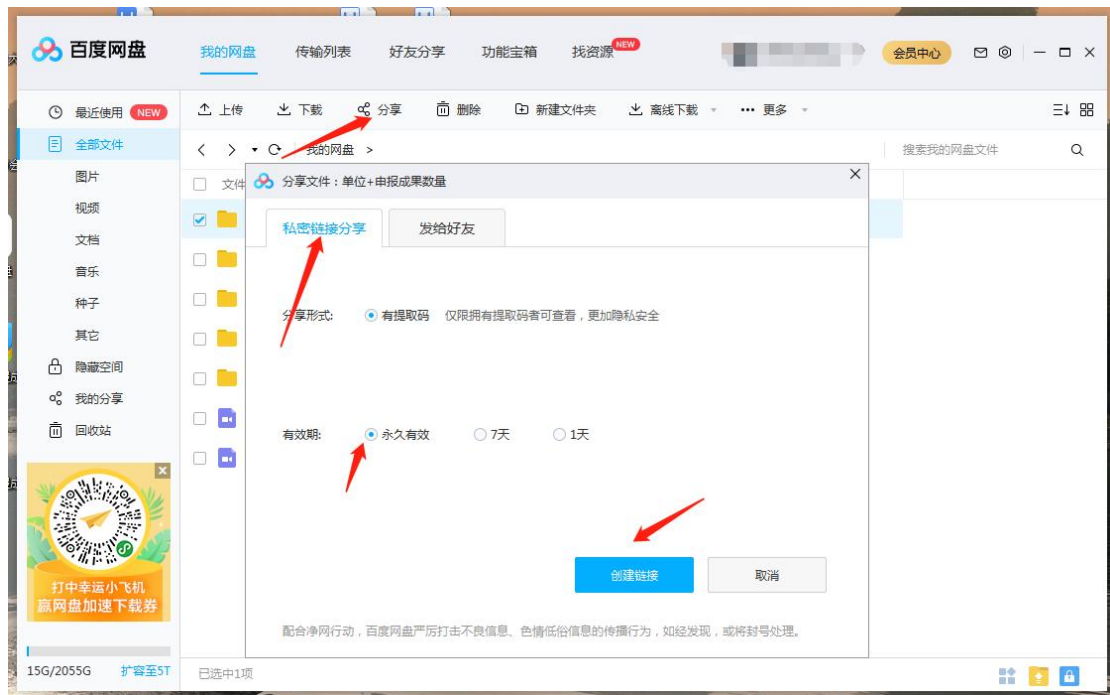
百度网盘

我的网盘 传输列表 好友分享 功能宝箱 找资源 NEW

会员中心

最近使用 NEW
全部文件
图片
视频
文档
音乐
种子
其它
隐藏空间
我的分享
回收站

打中幸运小飞机
赢网盘加速下载券

15G/2055G 扩容至5T

上传 下载 分享 删除 新建文件夹 离线下载 更多

我的网盘 >

搜索我的网盘文件

文件

分享文件：单位+申报成果数量

私密链接分享 发给好友

分享形式: 有提取码 仅限拥有提取码者可查看，更加隐私安全

有效期: 永久有效 7天 1天

创建链接 取消

配合净网行动，百度网盘严厉打击不良信息、色情低俗信息的传播行为，如经发现，或将封号处理。

已选中1项